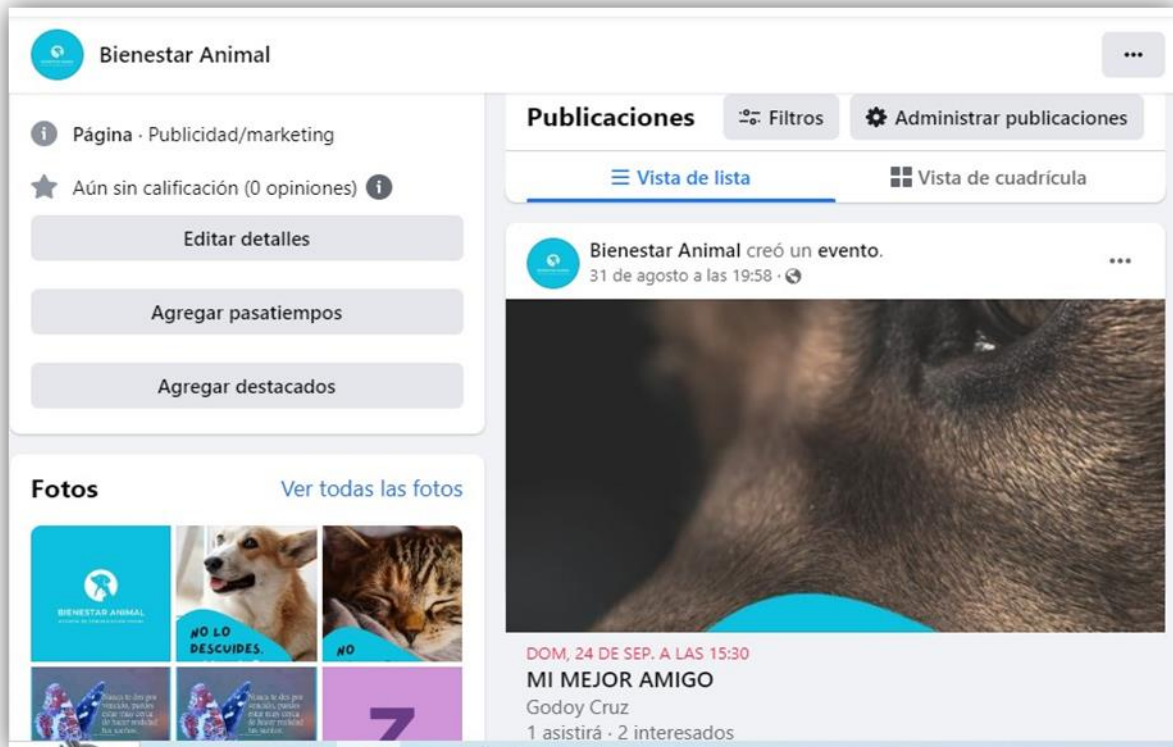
Bienestar Animal

...

Página · Publicidad/marketing

Aún sin calificación (0 opiniones)

Editar detalles

Agregar pasatiempos

Agregar destacados

Fotos

Ver todas las fotos

BIENESTAR ANIMAL

NO LO DESCUIDES.

NO

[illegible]

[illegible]

Z

Publicaciones

Filtros

Administrar publicaciones

Vista de lista

Vista de cuadrícula

Bienestar Animal creó un evento.

31 de agosto a las 19:58 ·

...

DOM, 24 DE SEP. A LAS 15:30

MI MEJOR AMIGO

Godoy Cruz

1 asistirá · 2 interesados